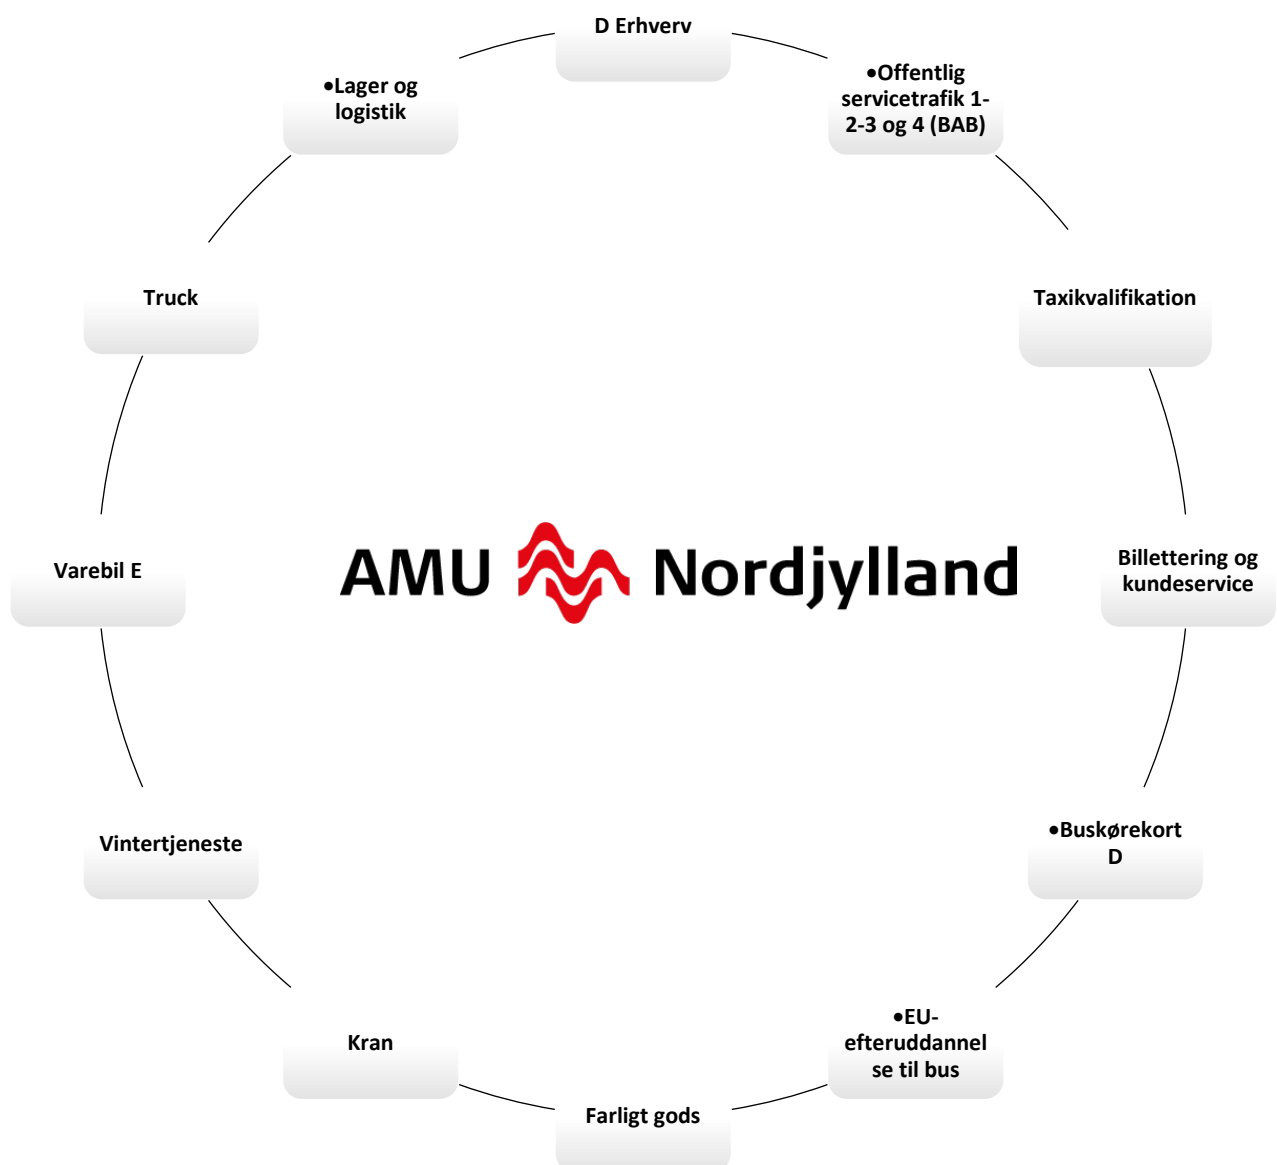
D Erhverv

•Offentlig servicetrafik 1-2-3 og 4 (BAB)

Taxikvalifikation

Billettering og kundeservice

•Buskørekort D

•EU-efteruddannelse til bus

Farligt gods

Kran

Vintertjeneste

Varebil E

Truck

•Lager og logistik

AMU Nordjylland